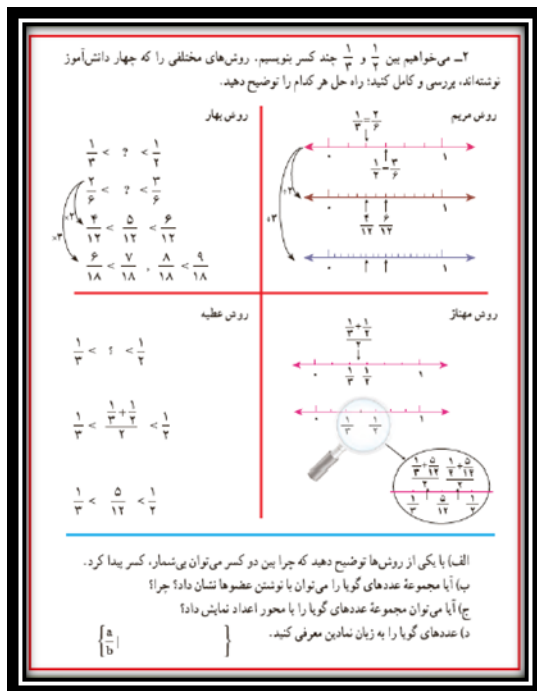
۲ــ می‌خواهیم بین $\frac{۱}{۲}$ و $\frac{۱}{۳}$ چند کسر بنویسیم. روش‌های مختلفی را که چهار دانش‌آموز نوشته‌اند، بررسی و کامل کنید؛ راه حل هر کدام را توضیح دهید.

روش مریم

$\frac{۱}{۳}=\frac{۲}{۶}$

۰ ۱

$\frac{۱}{۲}=\frac{۳}{۶}$

۰ ۱

$\times۲$

$\frac{۴}{۱۲}$ $\frac{۶}{۱۲}$

۰ ۱

$\times۲$

روش بهار

$\frac{۱}{۳} < ؟ < \frac{۱}{۲}$

$\frac{۲}{۶} < ؟ < \frac{۳}{۶}$

$\frac{۴}{۱۲} < \frac{۵}{۱۲} < \frac{۶}{۱۲}$

$\frac{۶}{۱۸} < \frac{۷}{۱۸}$ ، $\frac{۸}{۱۸} < \frac{۹}{۱۸}$

$\times۲$ $\times۲$ $\times۳$

روش مهناز

$\frac{\frac{۱}{۳}+\frac{۱}{۲}}{۲}$

۰ $\frac{۱}{۳}$ $\frac{۱}{۲}$ ۱

$\frac{۱}{۳}$ $\frac{۱}{۲}$

$\frac{\frac{۱}{۳}+\frac{۵}{۱۲}}{۲}$ $\frac{\frac{۱}{۲}+\frac{۵}{۱۲}}{۲}$

$\frac{۱}{۳}$ $\frac{۵}{۱۲}$ $\frac{۱}{۲}$

روش عطیه

$\frac{۱}{۳} < ؟ < \frac{۱}{۲}$

$\frac{۱}{۳} < \frac{\frac{۱}{۳}+\frac{۱}{۲}}{۲} < \frac{۱}{۲}$

$\frac{۱}{۳} < \frac{۵}{۱۲} < \frac{۱}{۲}$

الف) با یکی از روش‌ها توضیح دهید که چرا بین دو کسر می‌توان بی‌شمار، کسر پیدا کرد.
ب) آیا مجموعهٔ عددهای گویا را می‌توان با نوشتن عضوهایش نشان داد؟ چرا؟
ج) آیا می‌توان مجموعهٔ عددهای گویا را با محور اعداد نمایش داد؟
د) عددهای گویا را به زبان نمادین معرفی کنید. $\left\{\frac{a}{b} \right| \quad \}$